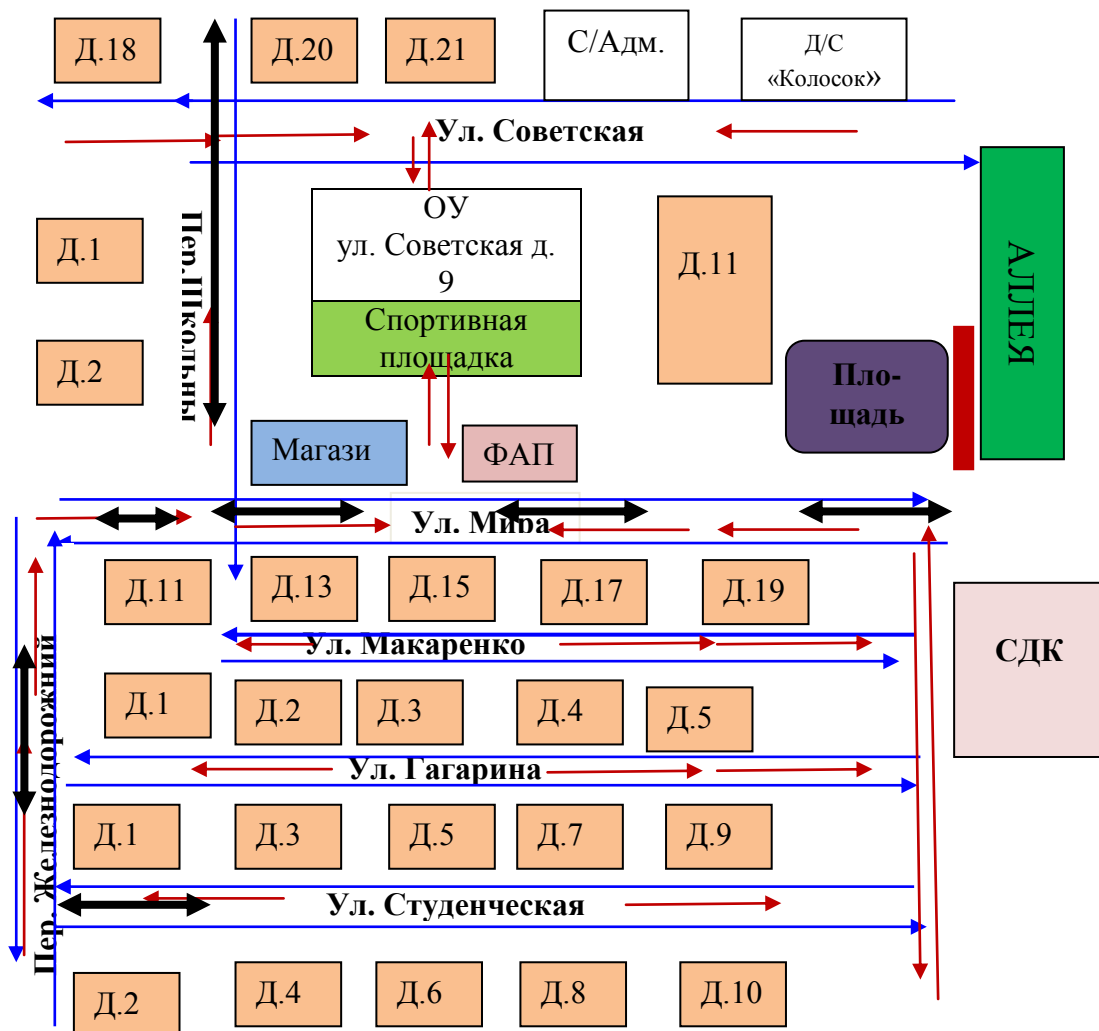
Д.18

Д.20

Д.21

С/Адм.

Д/С «Колосок»

Ул. Советская

Пер.Школьны

Д.1

Д.2

ОУ ул. Советская д. 9

Спортивная площадка

Д.11

АЛЛЕЯ

Пло-щадь

Магази

ФАП

Ул. Мира

Д.11

Д.13

Д.15

Д.17

Д.19

СДК

Ул. Макаренко

Пер. Железнодорожний

Д.1

Д.2

Д.3

Д.4

Д.5

Ул. Гагарина

Д.1

Д.3

Д.5

Д.7

Д.9

Ул. Студенческая

Д.2

Д.4

Д.6

Д.8

Д.10